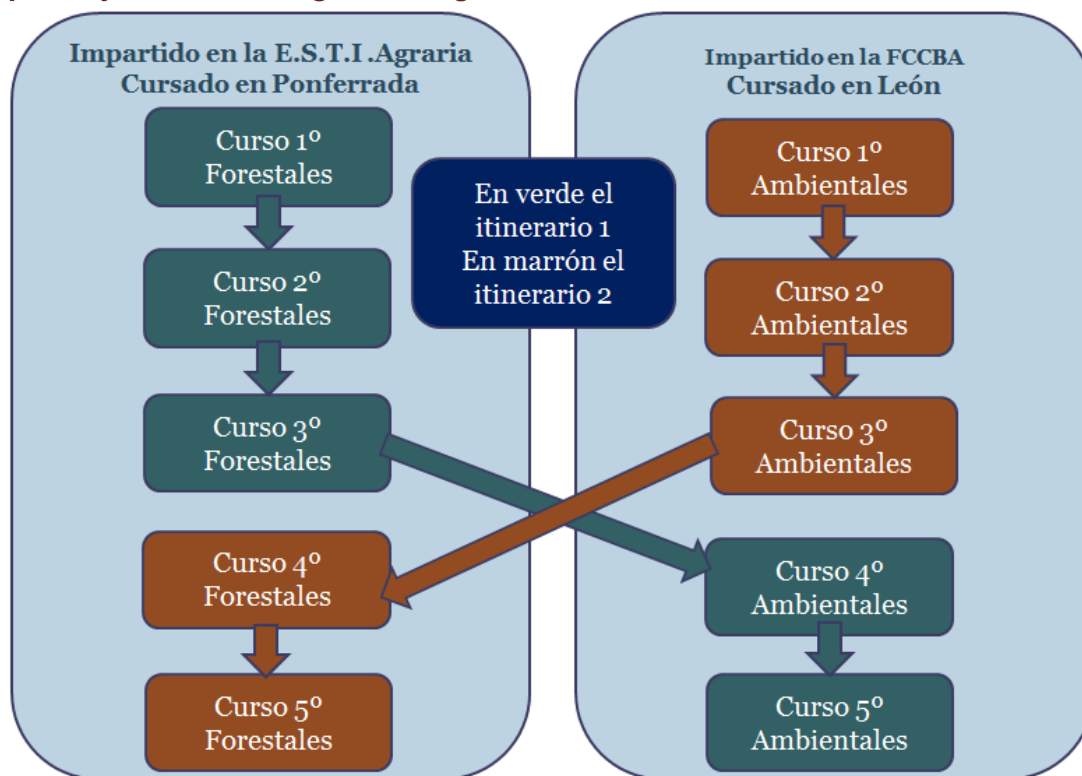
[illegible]

Impartido en la E.S.T.I .Agraria
Cursado en Ponferrada

Curso 1º
Forestales

Curso 2º
Forestales

Curso 3º
Forestales

Curso 4º
Forestales

Curso 5º
Forestales

En verde el itinerario 1
En marrón el itinerario 2

Impartido en la FCCBA
Cursado en León

Curso 1º
Ambientales

Curso 2º
Ambientales

Curso 3º
Ambientales

Curso 4º
Ambientales

Curso 5º
Ambientales